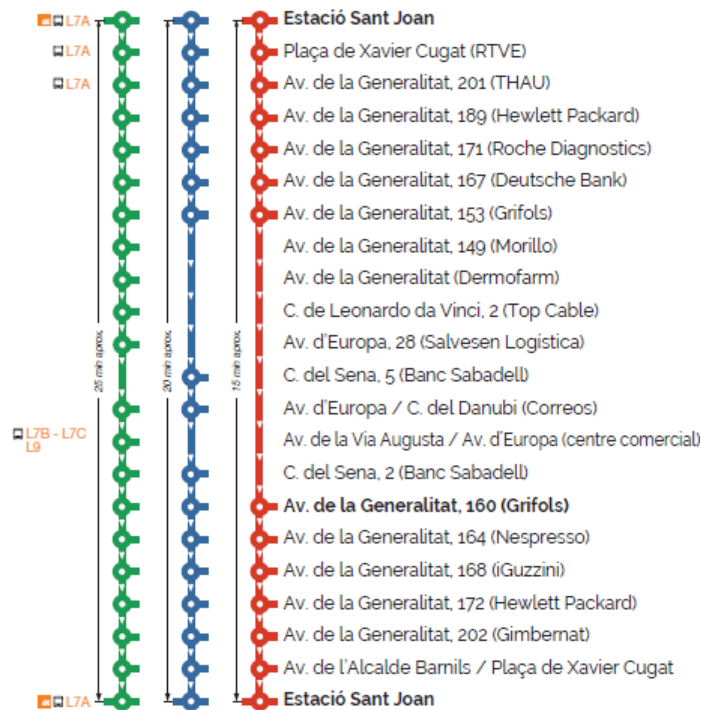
L7A
L7A
L7A
L7B - L7C
L9
L7A

25 min aprox.
20 min aprox.
15 min aprox.

Estació Sant Joan
Plaça de Xavier Cugat (RTVE)
Av. de la Generalitat, 201 (THAU)
Av. de la Generalitat, 189 (Hewlett Packard)
Av. de la Generalitat, 171 (Roche Diagnostics)
Av. de la Generalitat, 167 (Deutsche Bank)
Av. de la Generalitat, 153 (Grifols)
Av. de la Generalitat, 149 (Morillo)
Av. de la Generalitat (Dermofarm)
C. de Leonardo da Vinci, 2 (Top Cable)
Av. d'Europa, 28 (Salvesen Logística)
C. del Sena, 5 (Banc Sabadell)
Av. d'Europa / C. del Danubi (Correos)
Av. de la Via Augusta / Av. d'Europa (centre comercial)
C. del Sena, 2 (Banc Sabadell)
Av. de la Generalitat, 160 (Grifols)
Av. de la Generalitat, 164 (Nespresso)
Av. de la Generalitat, 168 (iGuzzini)
Av. de la Generalitat, 172 (Hewlett Packard)
Av. de la Generalitat, 202 (Gimbernat)
Av. de l'Alcalde Barnils / Plaça de Xavier Cugat
Estació Sant Joan